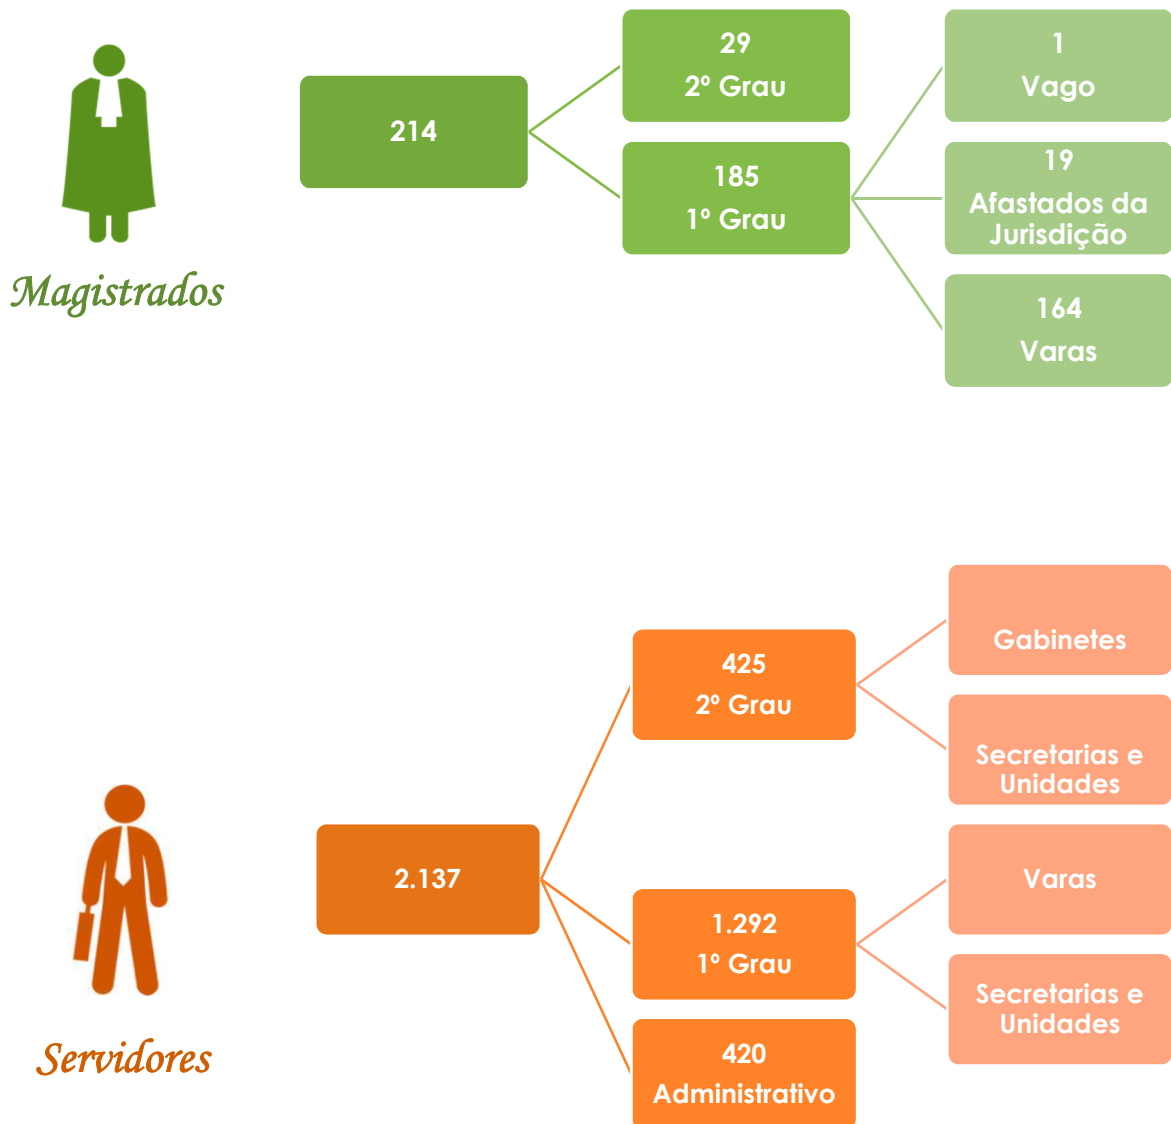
Magistrados

214

29
2º Grau

185
1º Grau

1
Vago

19
Afastados da Jurisdição

164
Varas

Servidores

2.137

425
2º Grau

1.292
1º Grau

420
Administrativo

Gabinetes

Secretarias e Unidades

Varas

Secretarias e Unidades